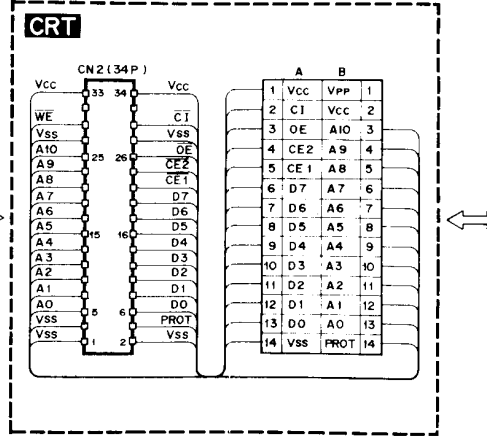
CRT

CN2(34P)

Vcc 33 34 Vcc
$\overline{WE}$ $\overline{CI}$
Vss Vss
A10 $\overline{OE}$
A9 25 26 $\overline{CE2}$
A8 $\overline{CE1}$
A7 D7
A6 D6
A5 15 16 D5
A4 D4
A3 D3
A2 D2
A1 D1
A0 D0
Vss 5 6 PROT
Vss 1 2 Vss

| | A | B | |
|---|---|---|---|
| 1 | Vcc | Vpp | 1 |
| 2 | CI | Vcc | 2 |
| 3 | OE | A10 | 3 |
| 4 | CE2 | A9 | 4 |
| 5 | CE1 | A8 | 5 |
| 6 | D7 | A7 | 6 |
| 7 | D6 | A6 | 7 |
| 8 | D5 | A5 | 8 |
| 9 | D4 | A4 | 9 |
| 10 | D3 | A3 | 10 |
| 11 | D2 | A2 | 11 |
| 12 | D1 | A1 | 12 |
| 13 | D0 | A0 | 13 |
| 14 | Vss | PROT | 14 |